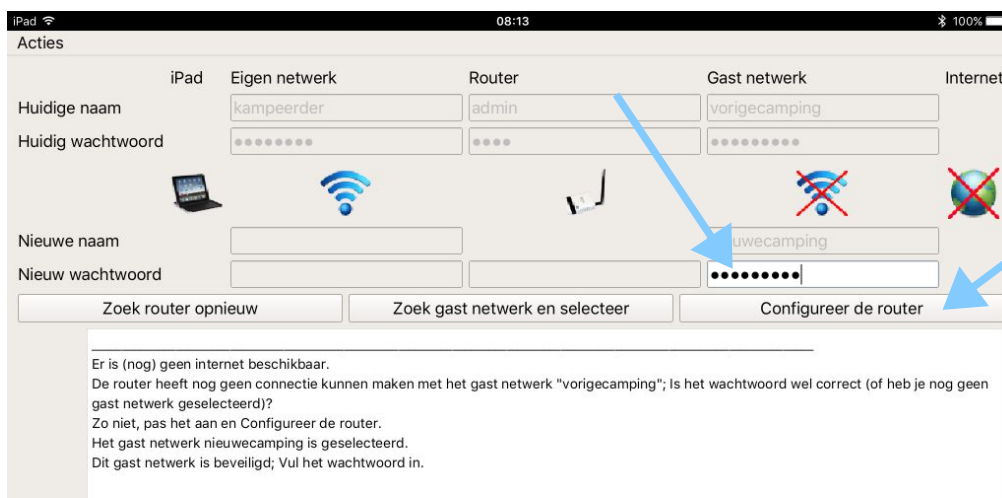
iPad 08:13 100%
Acties

| | iPad | Eigen netwerk | Router | Gast netwerk | Internet |
|---|---|---|---|---|---|
| Huidige naam | | kampeerder | admin | vorigecamping | |
| Huidig wachtwoord | | •••••••• | •••• | ••••••••• | |
| Nieuwe naam | | | | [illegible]uwecamping | |
| Nieuw wachtwoord | | | | ••••••••• | |

Zoek router opnieuw
Zoek gast netwerk en selecteer
Configureer de router

Er is (nog) geen internet beschikbaar.
De router heeft nog geen connectie kunnen maken met het gast netwerk "vorigecamping"; Is het wachtwoord wel correct (of heb je nog geen gast netwerk geselecteerd)?
Zo niet, pas het aan en Configureer de router.
Het gast netwerk nieuwecamping is geselecteerd.
Dit gast netwerk is beveiligd; Vul het wachtwoord in.